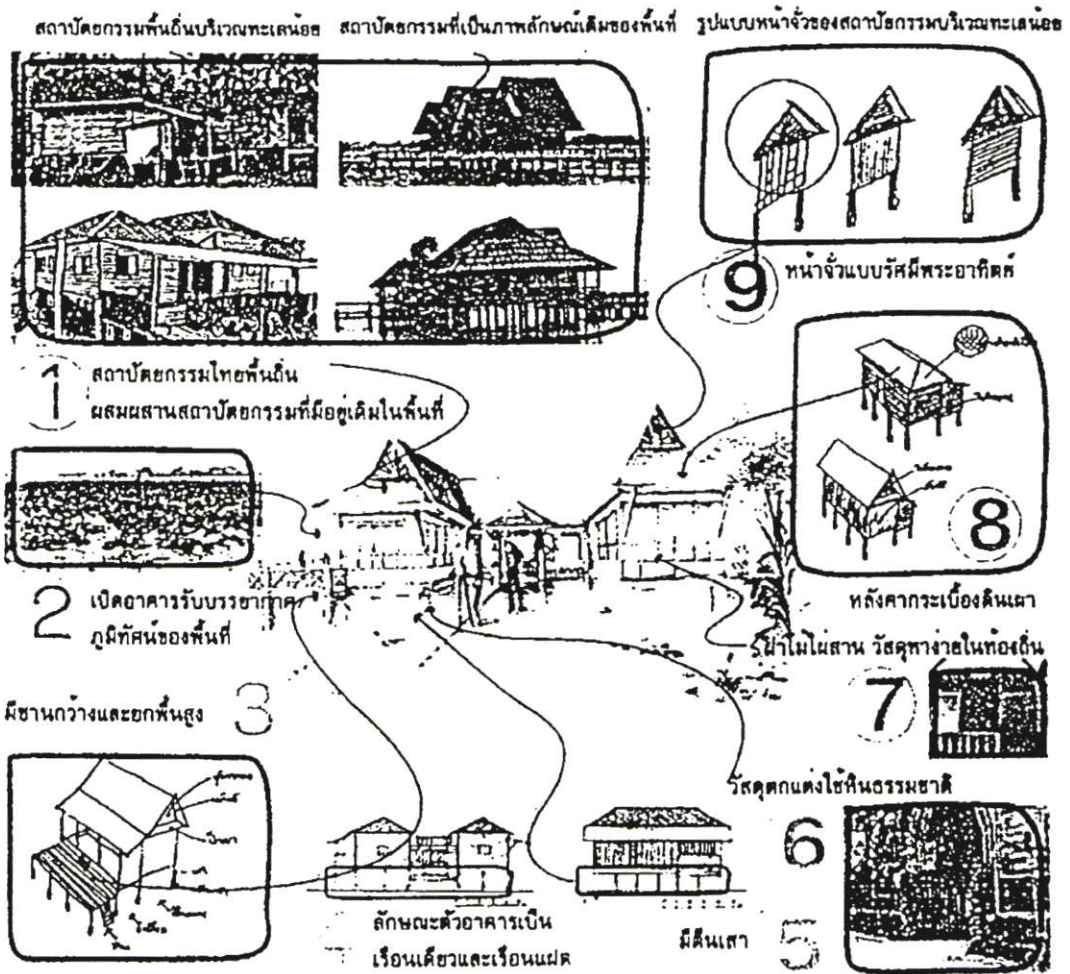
สถาปัตยกรรมพื้นถิ่นบริเวณทะเลน้อย

สถาปัตยกรรมที่เป็นภาพลักษณ์เดิมของพื้นที่

รูปแบบหน้าจั่วของสถาปัตยกรรมบริเวณทะเลน้อย

9 หน้าจั่วแบบรัศมีพระอาทิตย์

1 สถาปัตยกรรมไทยพื้นถิ่น ผสมผสานสถาปัตยกรรมที่มีอยู่เดิมในพื้นที่

2 เปิดอาคารรับบรรยากาศ ภูมิทัศน์ของพื้นที่

8 หลังคากระเบื้องดินเผา

ฝาไม้ไผ่สาน วัสดุหาง่ายในท้องถิ่น 7

มีชานกว้างและยกพื้นสูง 3

วัสดุตกแต่งใช้หินธรรมชาติ 6

ลักษณะตัวอาคารเป็น เรือนเดี่ยวและเรือนแฝด

มีตีนเสา 5